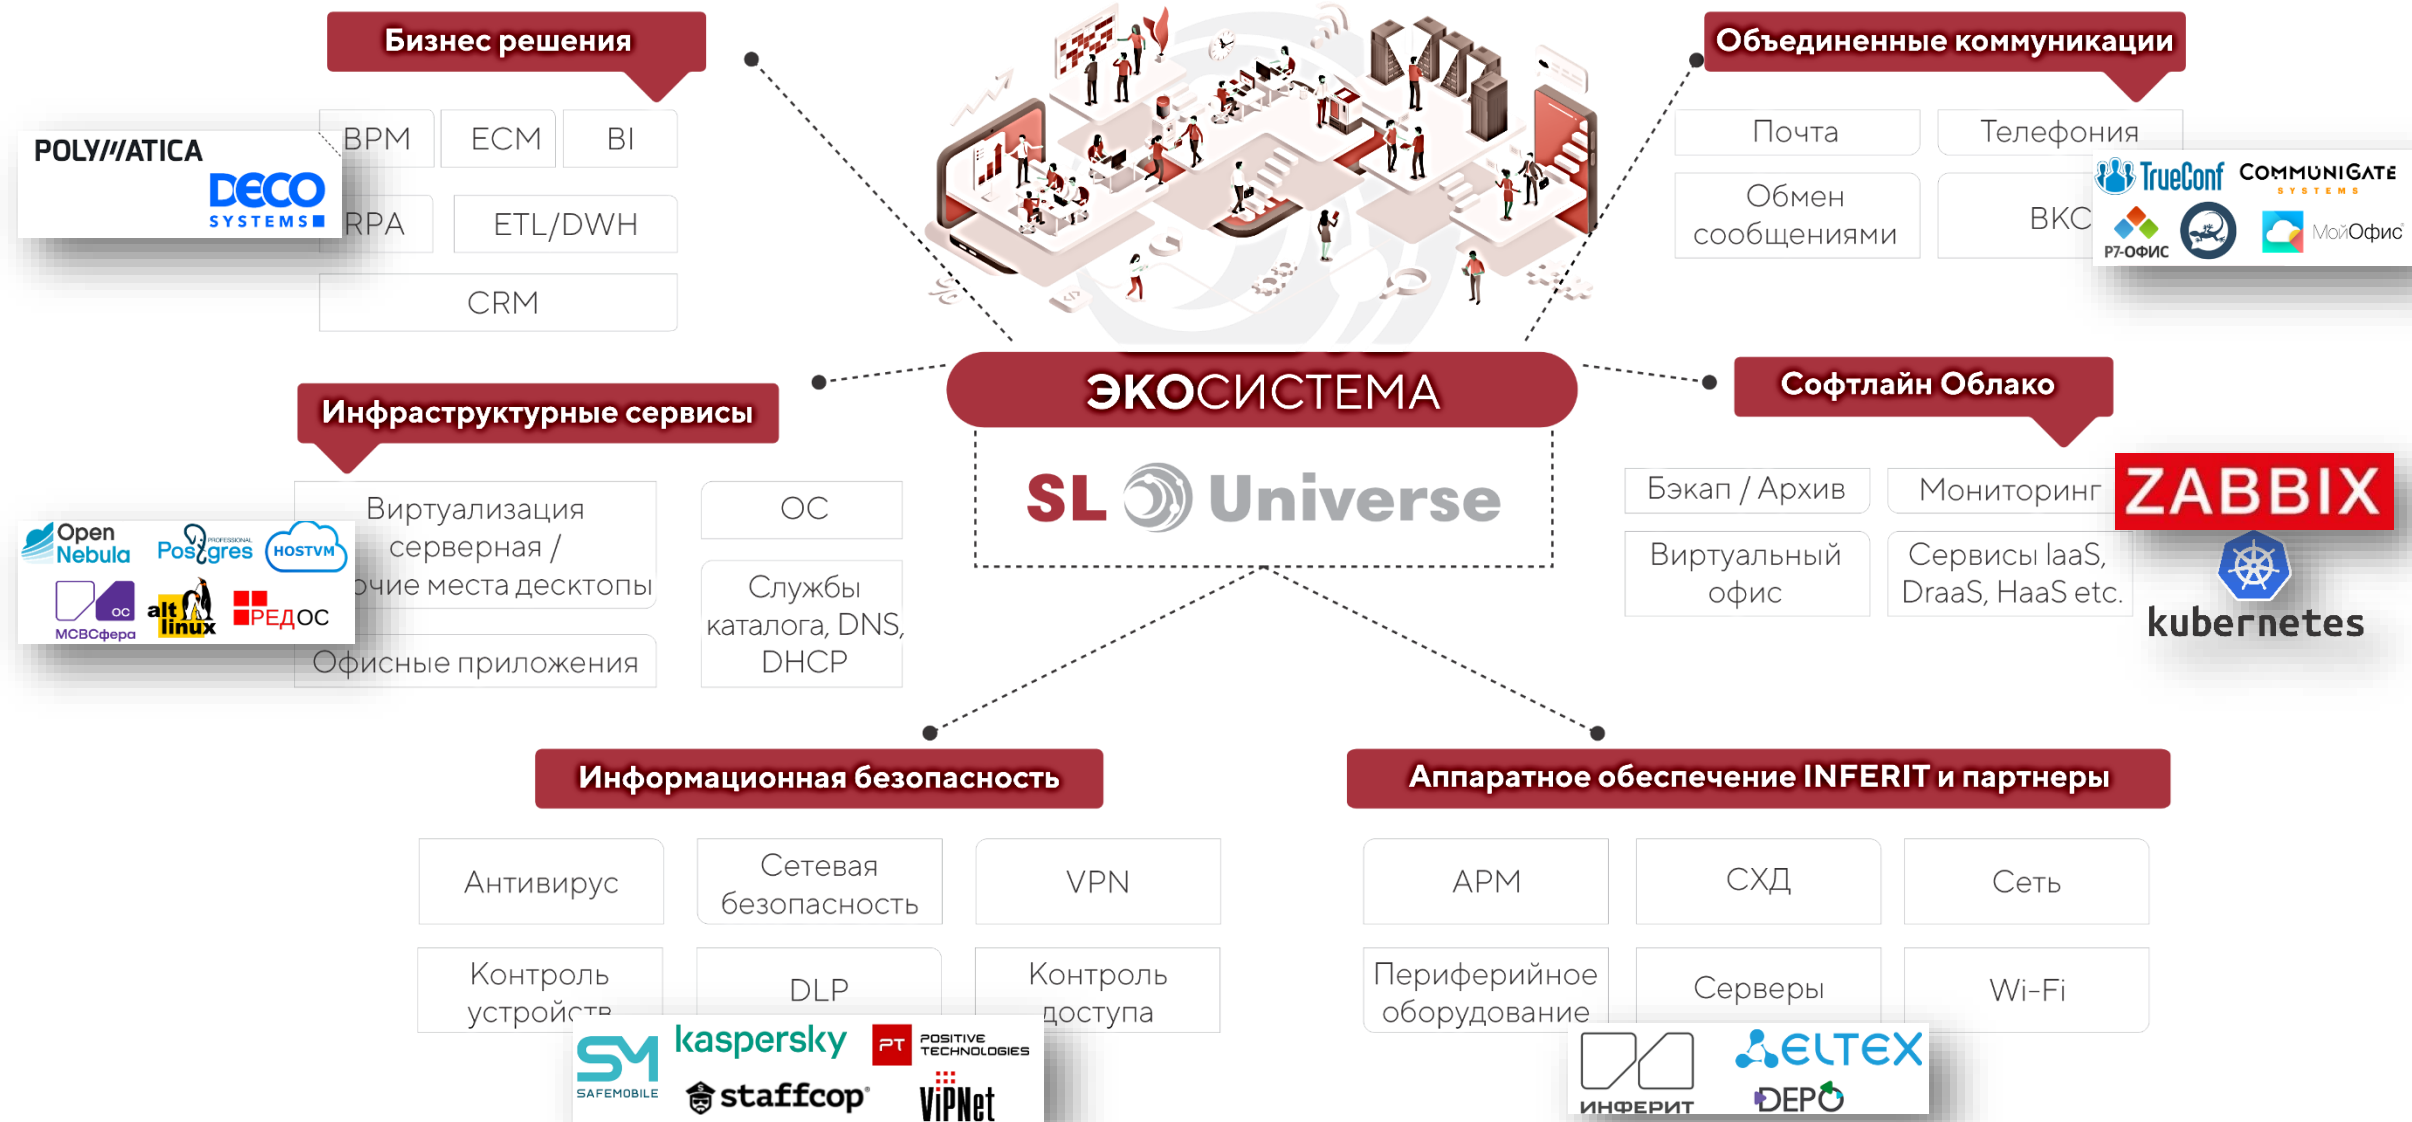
Бизнес решения

POLYMATICA

DECO SYSTEMS

BPM ECM BI

RPA ETL/DWH

CRM

ЭКОСИСТЕМА

SL Universe

Объединенные коммуникации

Почта Телефония

Обмен сообщениями ВКС

TrueConf CommuniGate SYSTEMS

Р7-ОФИС МойОфис

Инфраструктурные сервисы

Виртуализация серверная / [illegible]чие места десктопы

Офисные приложения

ОС

Службы каталога, DNS, DHCP

Open Nebula Postgres PROFESSIONAL HOSTVM

МСВСфера alt linux РЕДОС

Софтлайн Облако

Бэкап / Архив Мониторинг

Виртуальный офис Сервисы IaaS, DraaS, HaaS etc.

ZABBIX

kubernetes

Информационная безопасность

Антивирус Сетевая безопасность VPN

Контроль устройств DLP Контроль доступа

SM SAFEMOBILE kaspersky PT POSITIVE TECHNOLOGIES

staffcop ViPNet

Аппаратное обеспечение INFERIT и партнеры

АРМ СХД Сеть

Периферийное оборудование Серверы Wi-Fi

ИНФЕРИТ ELTEX DEPO